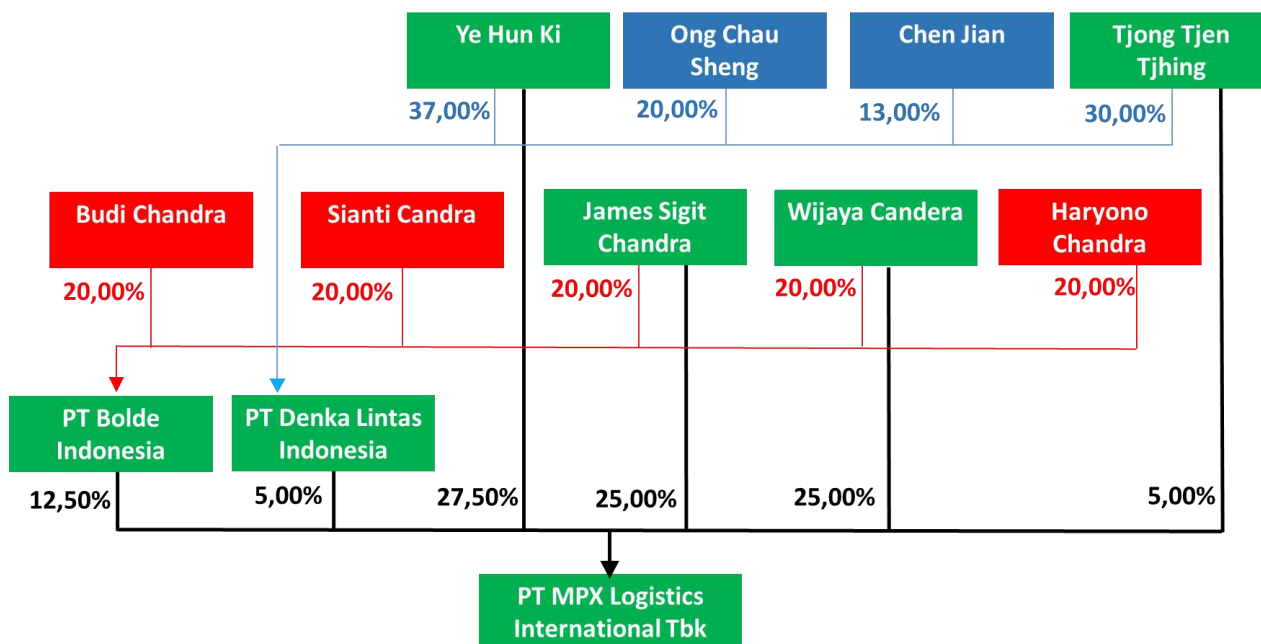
Ye Hun Ki

Ong Chau Sheng

Chen Jian

Tjong Tjen Tjhing

37,00%

20,00%

13,00%

30,00%

Budi Chandra

Sianti Candra

James Sigit Chandra

Wijaya Candera

Haryono Chandra

20,00%

20,00%

20,00%

20,00%

20,00%

PT Bolde Indonesia

PT Denka Lintas Indonesia

12,50%

5,00%

27,50%

25,00%

25,00%

5,00%

PT MPX Logistics International Tbk